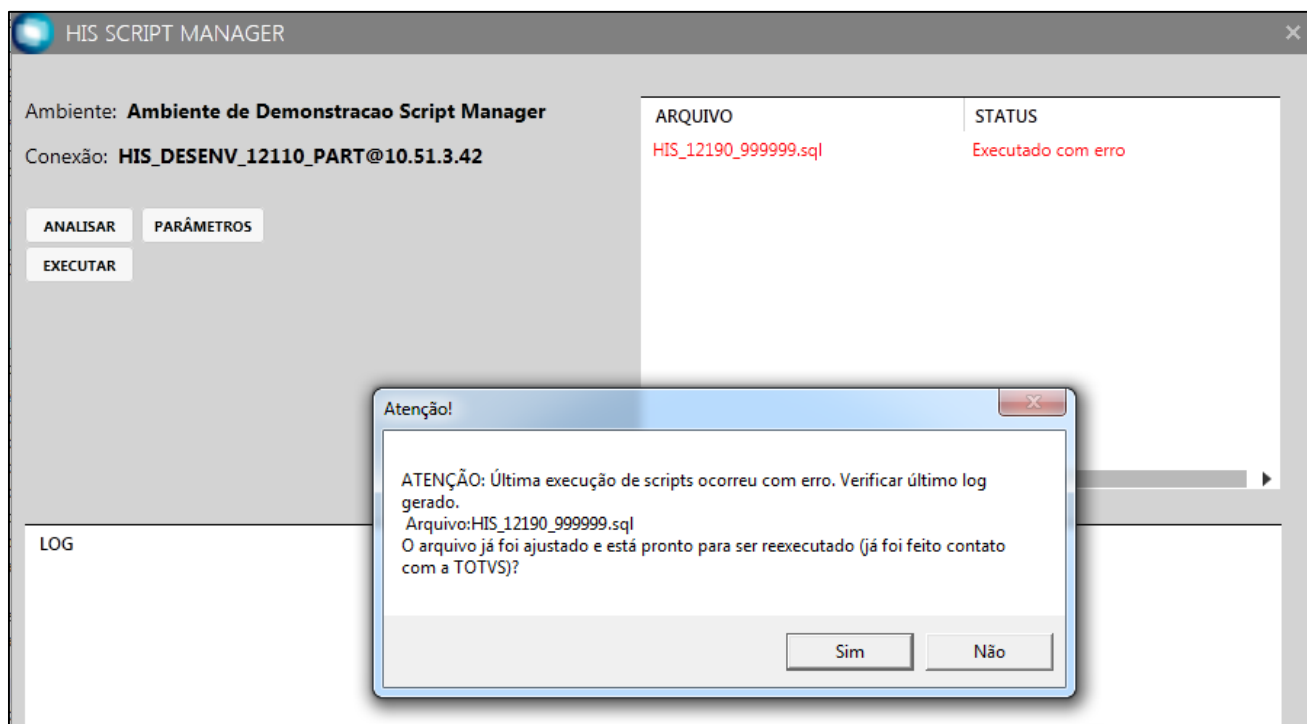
HIS SCRIPT MANAGER

Ambiente: **Ambiente de Demonstracao Script Manager**

Conexão: **HIS_DESENV_12110_PART@10.51.3.42**

ANALISAR PARÂMETROS

EXECUTAR

| ARQUIVO | STATUS |
|---|---|
| HIS_12190_999999.sql | Executado com erro |

LOG

Atenção!

ATENÇÃO: Última execução de scripts ocorreu com erro. Verificar último log gerado.
Arquivo:HIS_12190_999999.sql
O arquivo já foi ajustado e está pronto para ser reexecutado (já foi feito contato com a TOTVS)?

Sim Não